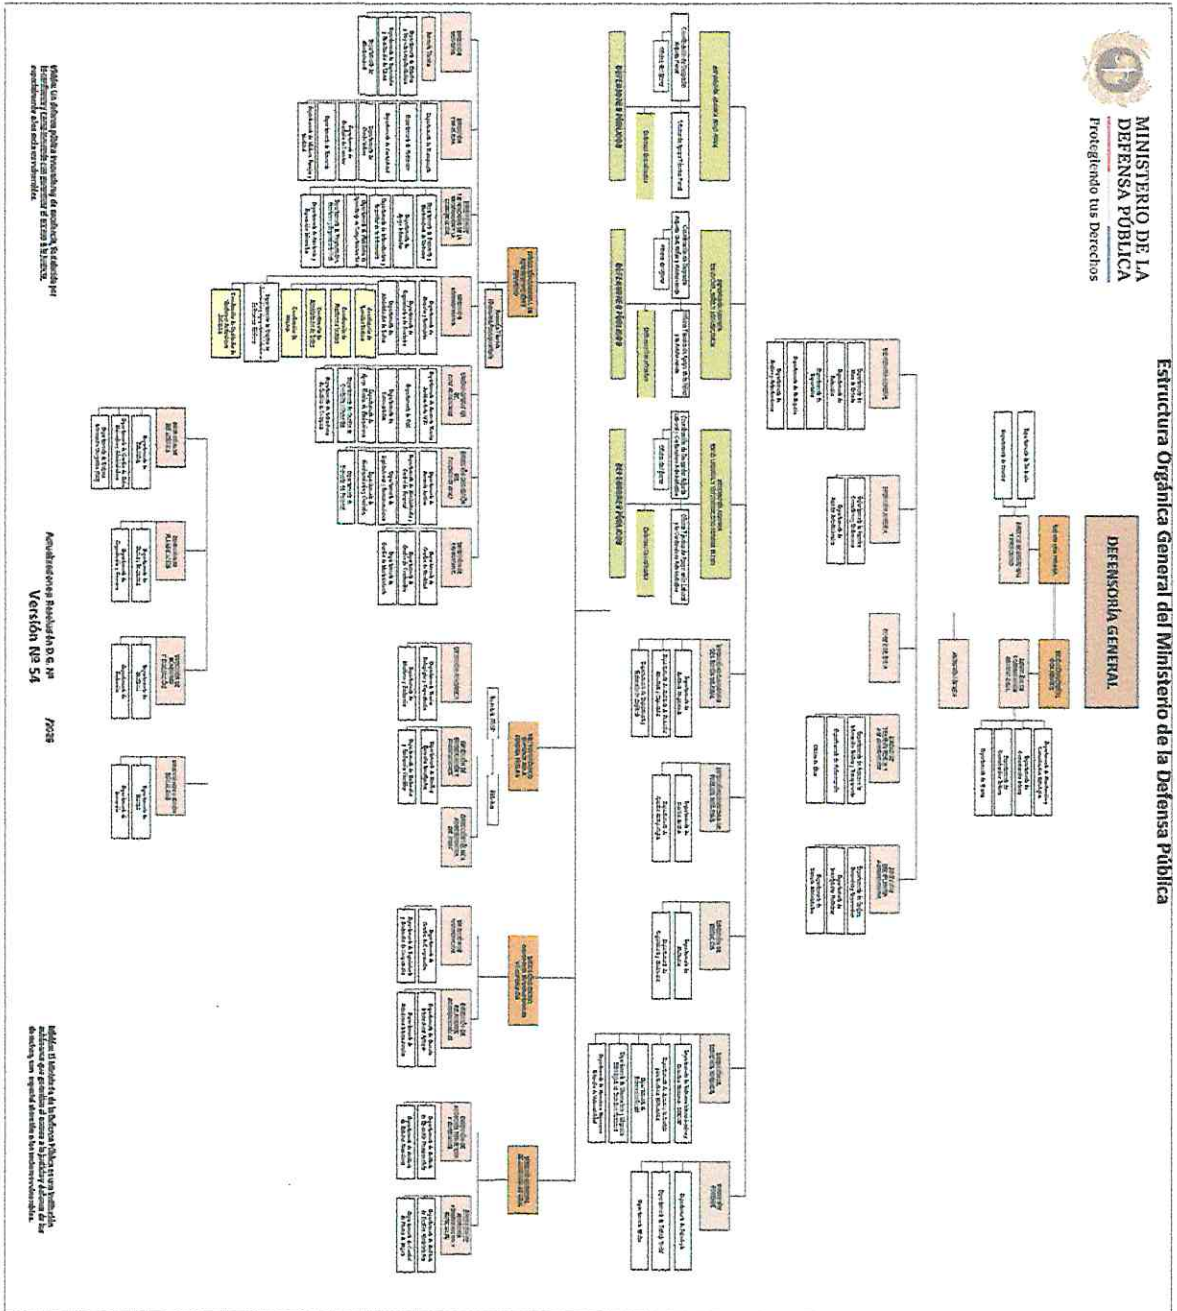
MINISTERIO DE LA DEFENSA PÚBLICA
Protegiendo tus Derechos

Estructura Orgánica General del Ministerio de la Defensa Pública

DEFENSORÍA GENERAL

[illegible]

Actualizaciones Resolución D.G. Nº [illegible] /2020
Versión Nº 54